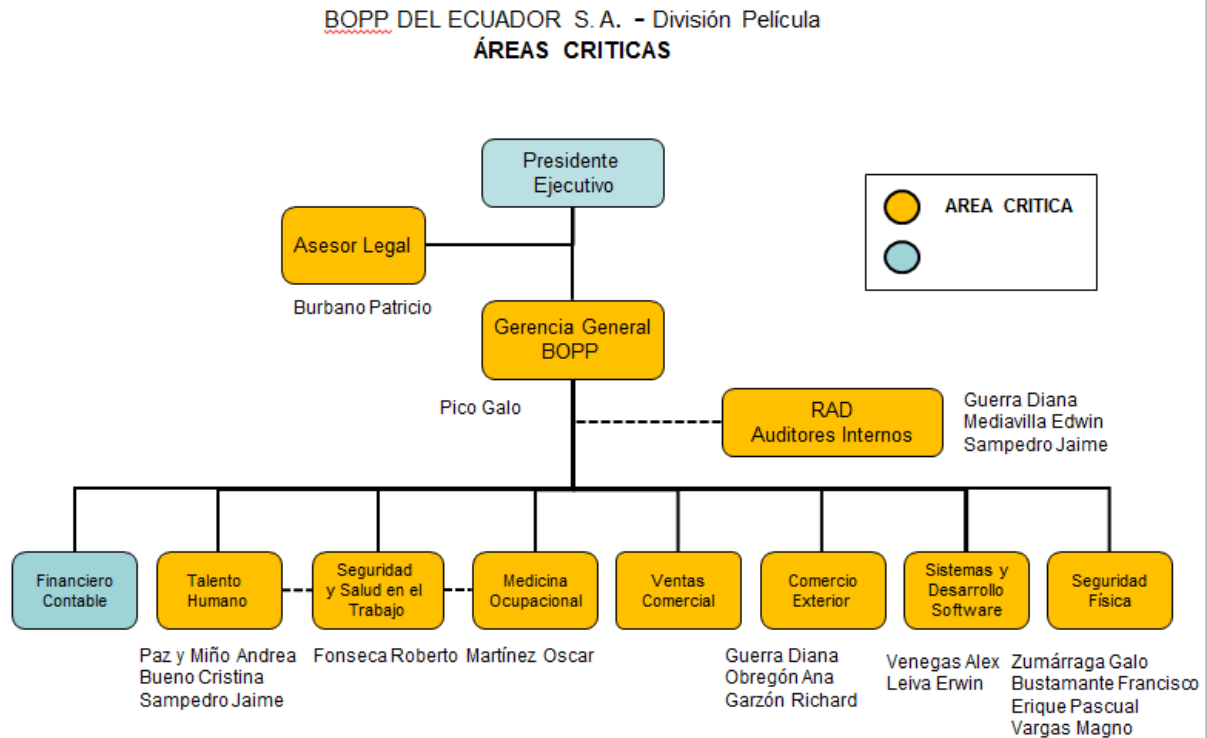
BOPP DEL ECUADOR S. A. - División Película
ÁREAS CRITICAS

AREA CRITICA

Presidente Ejecutivo

Asesor Legal

Burbano Patricio

Gerencia General BOPP

Pico Galo

RAD Auditores Internos

Guerra Diana
Mediavilla Edwin
Sampedro Jaime

Financiero Contable

Talento Humano

Paz y Miño Andrea
Bueno Cristina
Sampedro Jaime

Seguridad y Salud en el Trabajo

Fonseca Roberto

Medicina Ocupacional

Martínez Oscar

Ventas Comercial

Comercio Exterior

Guerra Diana
Obregón Ana
Garzón Richard

Sistemas y Desarrollo Software

Venegas Alex
Leiva Erwin

Seguridad Física

Zumárraga Galo
Bustamante Francisco
Erique Pascual
Vargas Magno